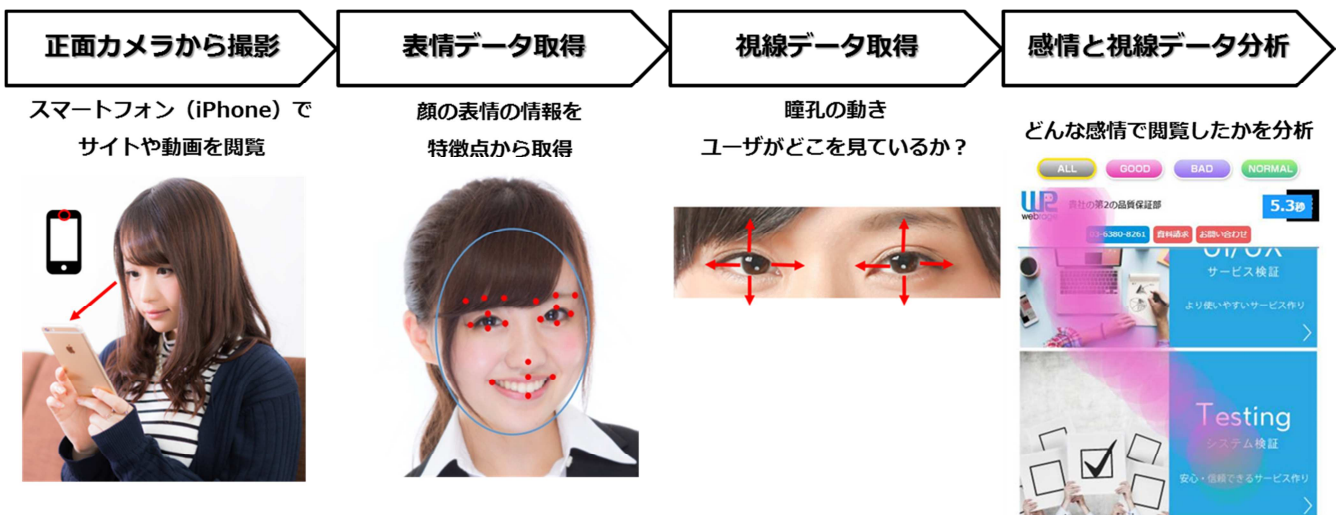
正面カメラから撮影

スマートフォン（iPhone）でサイトや動画を閲覧

表情データ取得

顔の表情の情報を特徴点から取得

視線データ取得

瞳孔の動き
ユーザがどこを見ているか？

感情と視線データ分析

どんな感情で閲覧したかを分析

ALL GOOD BAD NORMAL

webrage 貴社の第2の品質保証部 5.3秒

03-6380-8261 資料請求 お問い合わせ

UI/UX
サービス検証
より使いやすいサービス作り

Testing
システム検証
安心・信頼できるサービス作り